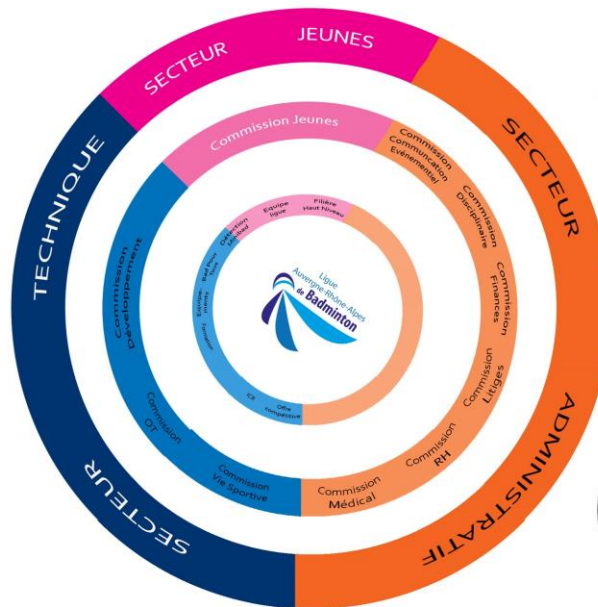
SECTEUR JEUNES

SECTEUR ADMINISTRATIF

SECTEUR TECHNIQUE

Commission Jeunes

Commission Communication Evénementiel

Commission Disciplinaire

Commission Finances

Commission Litiges

Commission RH

Commission Médical

Commission Vie Sportive

Commission OT

Commission Développement

Filière Haut Niveau

Equipe ligue

Détection Avenir

Bad pour tous

Equipements

Formation

CE

Offre compétitive

Ligue Auvergne-Rhône-Alpes de Badminton